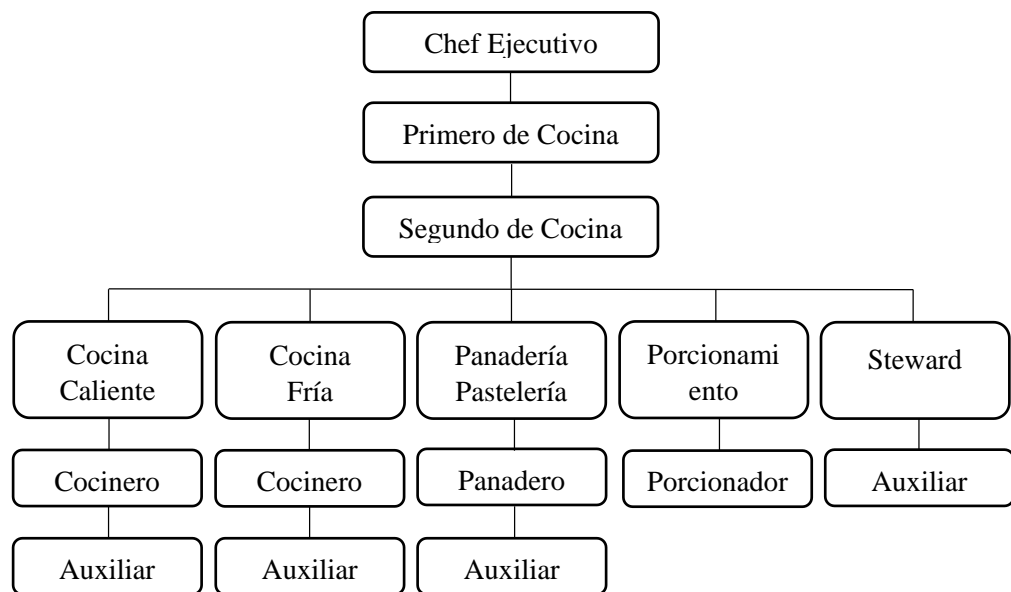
Chef Ejecutivo

Primero de Cocina

Segundo de Cocina

Cocina Caliente

Cocinero

Auxiliar

Cocina Fría

Cocinero

Auxiliar

Panadería Pastelería

Panadero

Auxiliar

Porcionami ento

Porcionador

Steward

Auxiliar